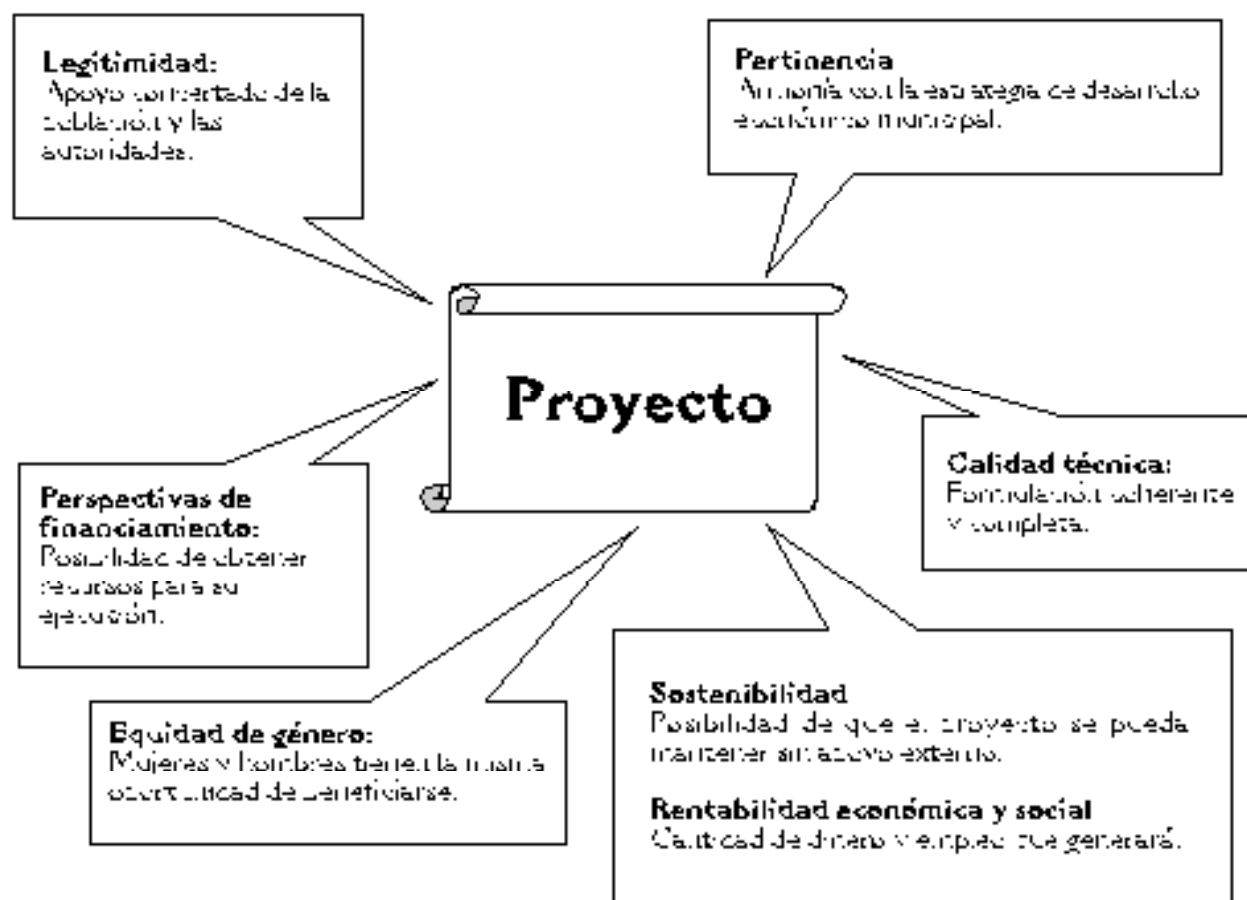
Legitimidad:
Apoyo concertado de la población y las autoridades.

Pertinencia
Armonía con la estrategia de desarrollo económico municipal.

Proyecto

Calidad técnica:
Formulación coherente y completa.

Perspectivas de financiamiento:
Posibilidad de obtener recursos para su ejecución.

Sostenibilidad
Posibilidad de que el proyecto se pueda mantener sin apoyo externo.

Rentabilidad económica y social
Cantidad de dinero y empleo que generará.

Equidad de género:
Mujeres y hombres tienen la misma oportunidad de beneficiarse.